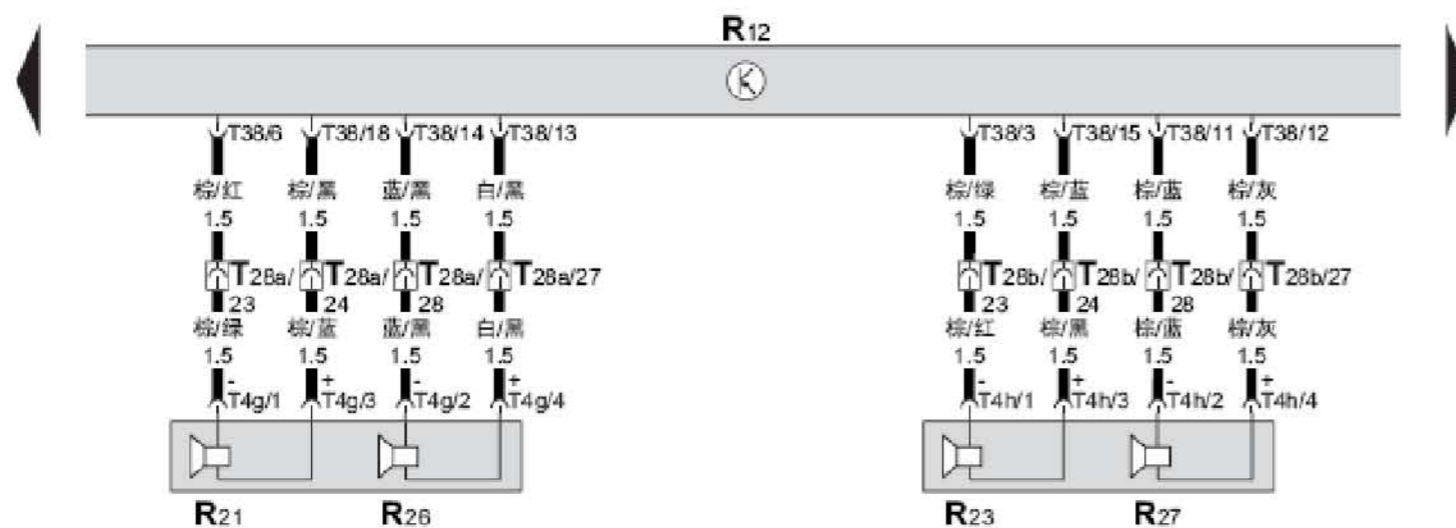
R12

T38/6 T38/18 T38/14 T38/13

棕/红 棕/黑 蓝/黑 白/黑

1.5 1.5 1.5 1.5

T28a/23 T28a/24 T28a/28 T28a/27

棕/绿 棕/蓝 蓝/黑 白/黑

1.5 1.5 1.5 1.5

- T4g/1 + T4g/3 - T4g/2 + T4g/4

R21 R26

T38/3 T38/15 T38/11 T38/12

棕/绿 棕/蓝 棕/蓝 棕/灰

1.5 1.5 1.5 1.5

T28b/23 T28b/24 T28b/28 T28b/27

棕/红 棕/黑 棕/蓝 棕/灰

1.5 1.5 1.5 1.5

- T4h/1 + T4h/3 - T4h/2 + T4h/4

R23 R27